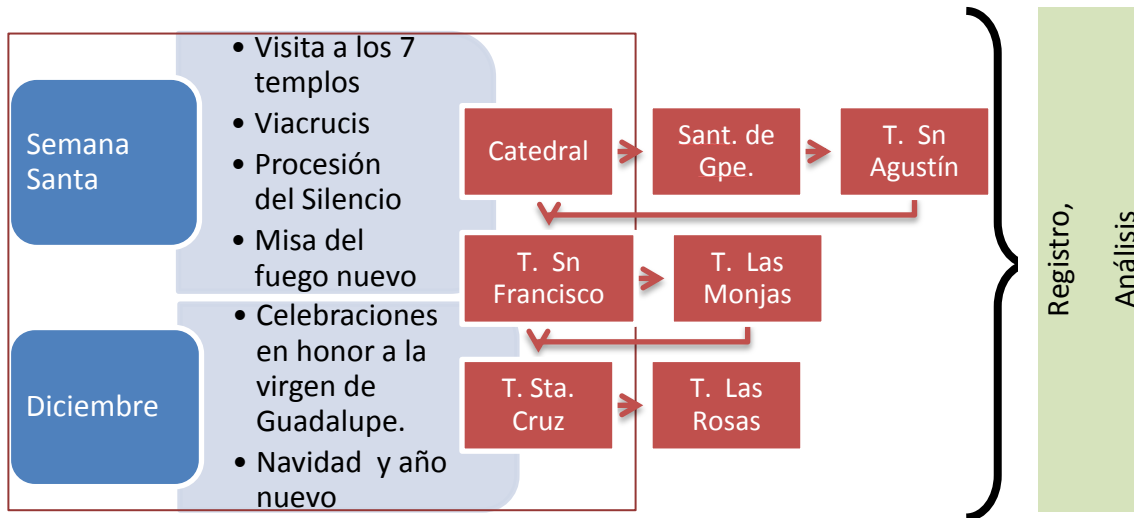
Semana Santa

• Visita a los 7 templos
• Viacrucis
• Procesión del Silencio
• Misa del fuego nuevo

Diciembre

• Celebraciones en honor a la virgen de Guadalupe.
• Navidad y año nuevo

Catedral

Sant. de Gpe.

T. Sn Agustín

T. Sn Francisco

T. Las Monjas

T. Sta. Cruz

T. Las Rosas

Registro,

Análisis